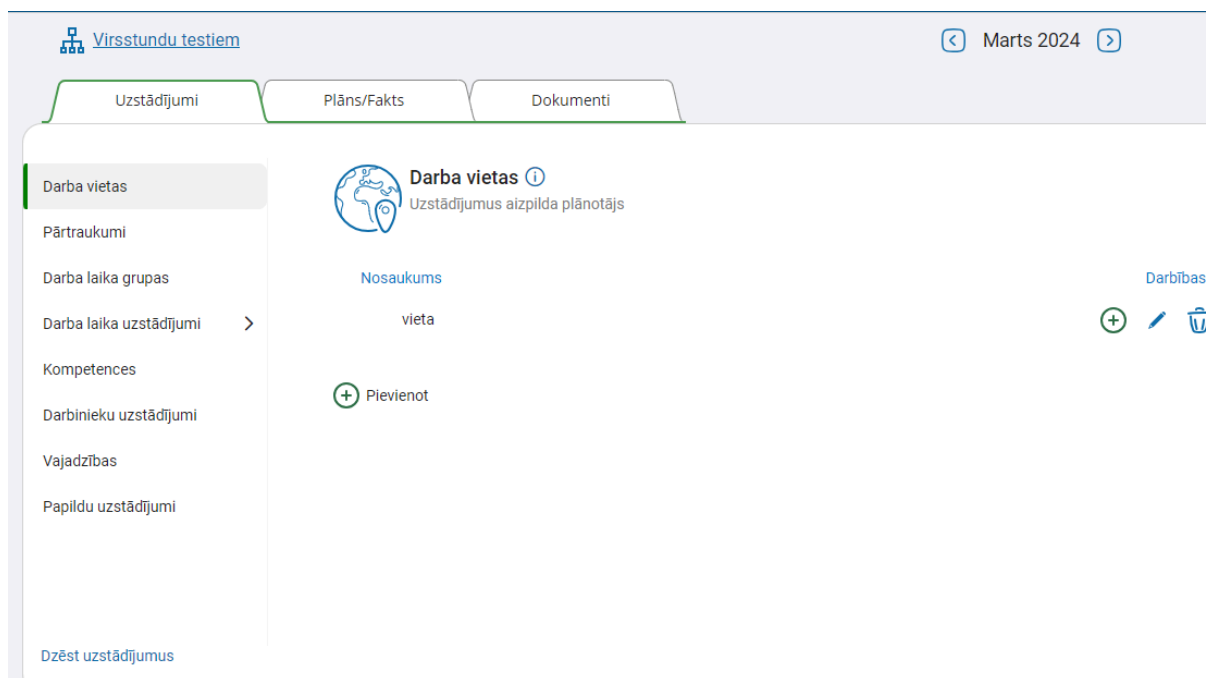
Virsstundu testiem

Marts 2024

Uzstādījumi

Plāns/Fakts

Dokumenti

Darba vietas

Pārtraukumi

Darba laika grupas

Darba laika uzstādījumi

Kompetences

Darbinieku uzstādījumi

Vajadzības

Papildu uzstādījumi

Dzēst uzstādījumus

Darba vietas

Uzstādījumus aizpilda plānotājs

| Nosaukums | Darbības |
|---|---|
| vieta | |

Pievienot